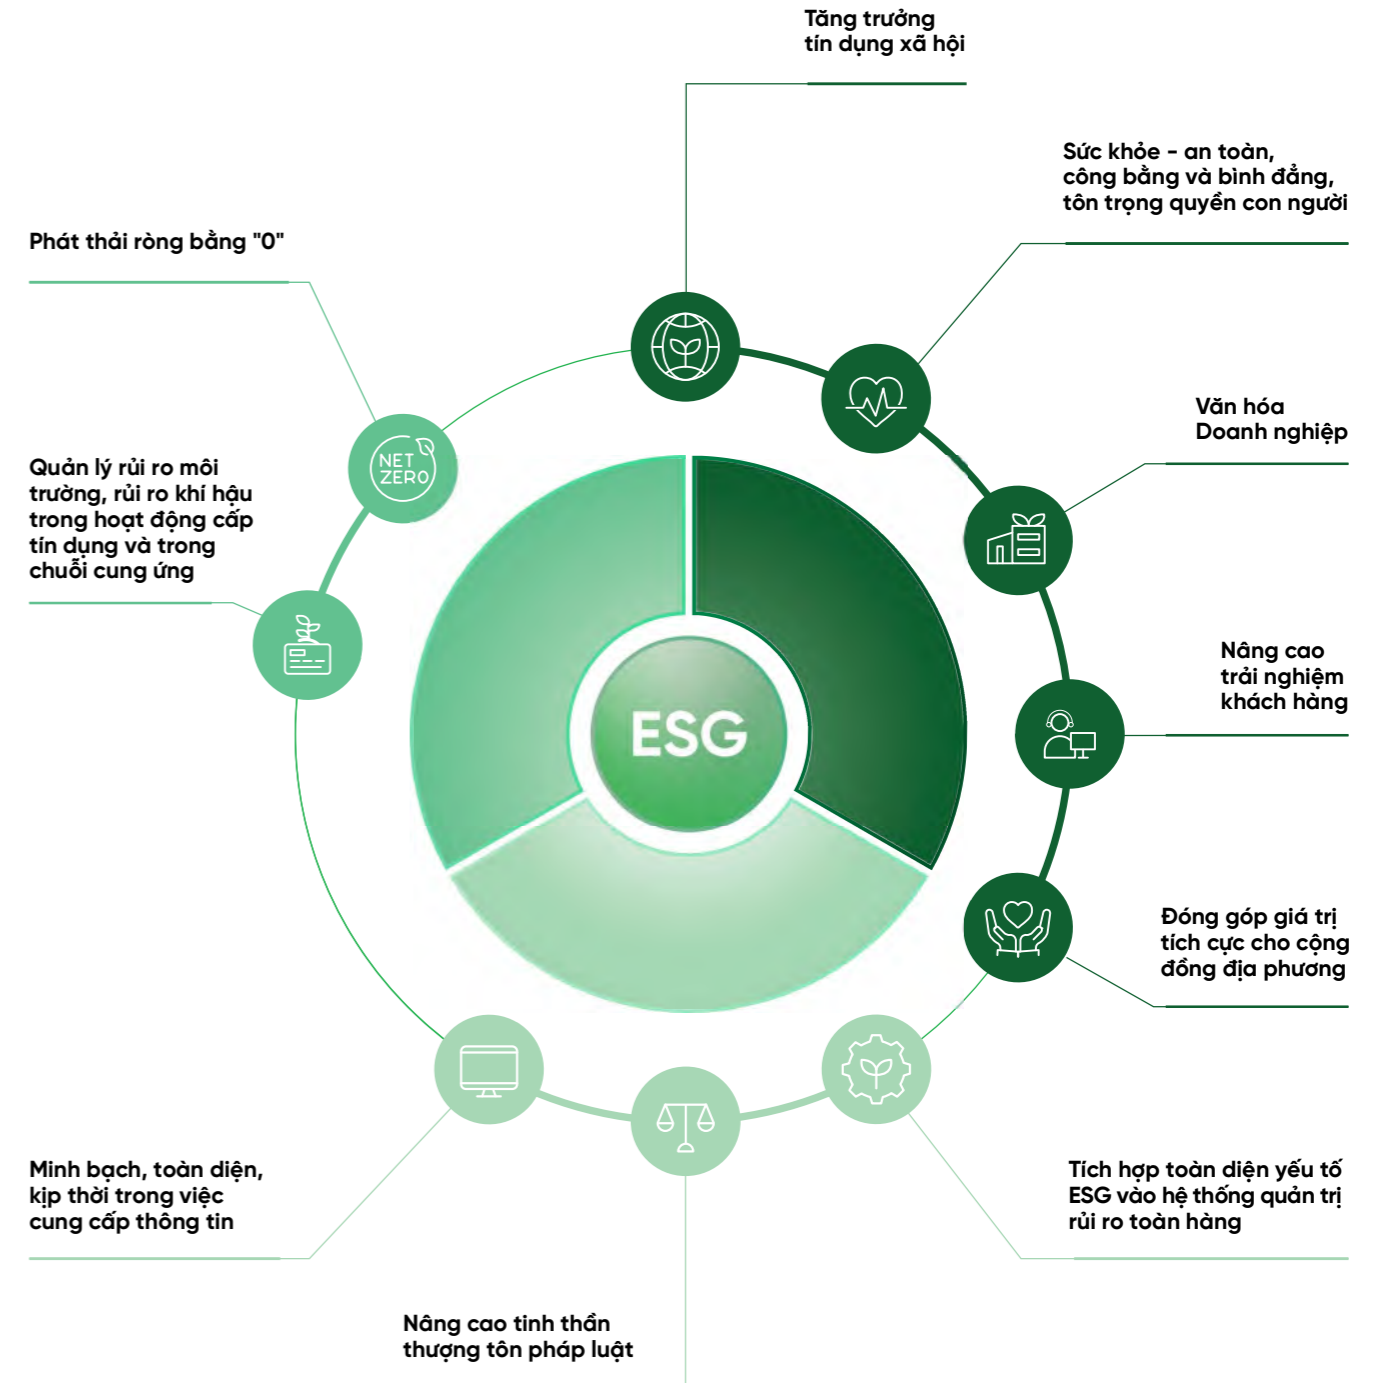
Tăng trưởng tín dụng xã hội

Sức khỏe - an toàn, công bằng và bình đẳng, tôn trọng quyền con người

Phát thải ròng bằng "0"

Văn hóa Doanh nghiệp

Quản lý rủi ro môi trường, rủi ro khí hậu trong hoạt động cấp tín dụng và trong chuỗi cung ứng

NET ZERO

ESG

Nâng cao trải nghiệm khách hàng

Đóng góp giá trị tích cực cho cộng đồng địa phương

Minh bạch, toàn diện, kịp thời trong việc cung cấp thông tin

Tích hợp toàn diện yếu tố ESG vào hệ thống quản trị rủi ro toàn hàng

Nâng cao tinh thần thượng tôn pháp luật